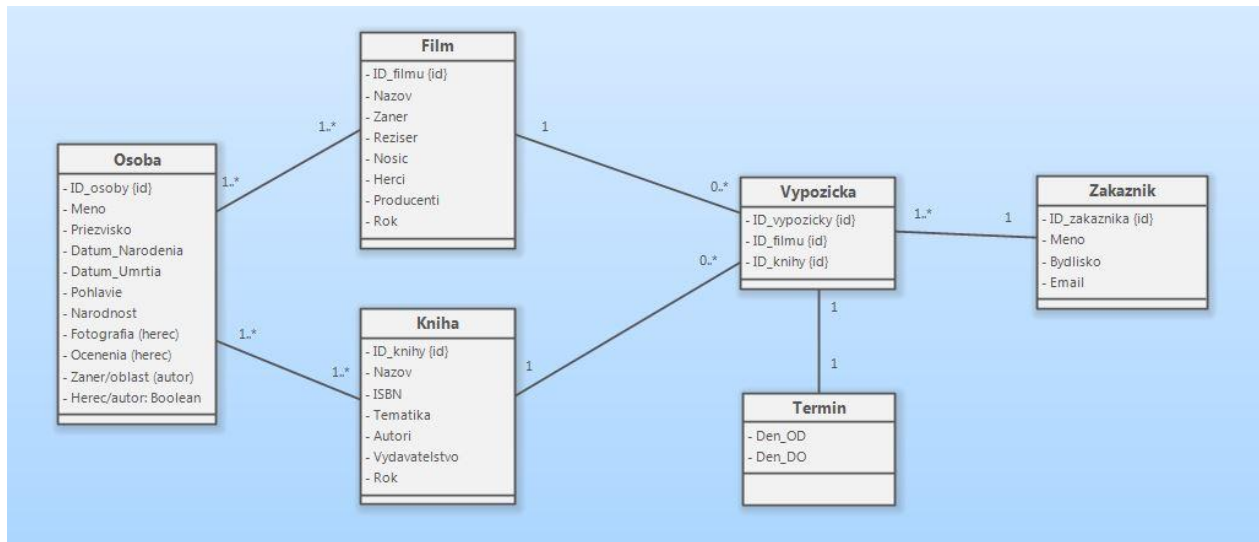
Film
- ID_filmu {id}
- Nazov
- Zaner
- Reziser
- Nosic
- Herci
- Producenti
- Rok

Osoba
- ID_osoby {id}
- Meno
- Priezvisko
- Datum_Narodenia
- Datum_Umrtia
- Pohlavie
- Narodnost
- Fotografia (herec)
- Ocenenia (herec)
- Zaner/oblast (autor)
- Herec/autor: Boolean

Kniha
- ID_knihy {id}
- Nazov
- ISBN
- Tematika
- Autori
- Vydavatelstvo
- Rok

Vypozicka
- ID_vypozicky {id}
- ID_filmu {id}
- ID_knihy {id}

Zakaznik
- ID_zakaznika {id}
- Meno
- Bydlisko
- Email

Termin
- Den_OD
- Den_DO

1..*
1..*
1
0..*
1..*
1..*
1
0..*
1..*
1
1
1